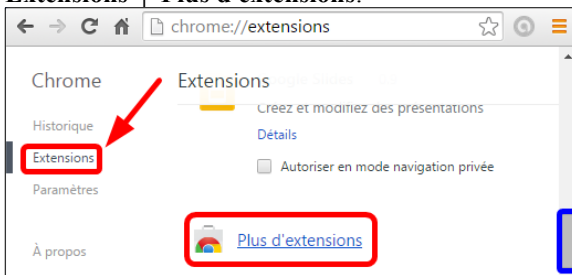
Extensions | Plus d'extensions.

chrome://extensions

Chrome

Historique

Extensions

Paramètres

À propos

Extensions

Créez et modifiez des présentations

Détails

Autoriser en mode navigation privée

Plus d'extensions